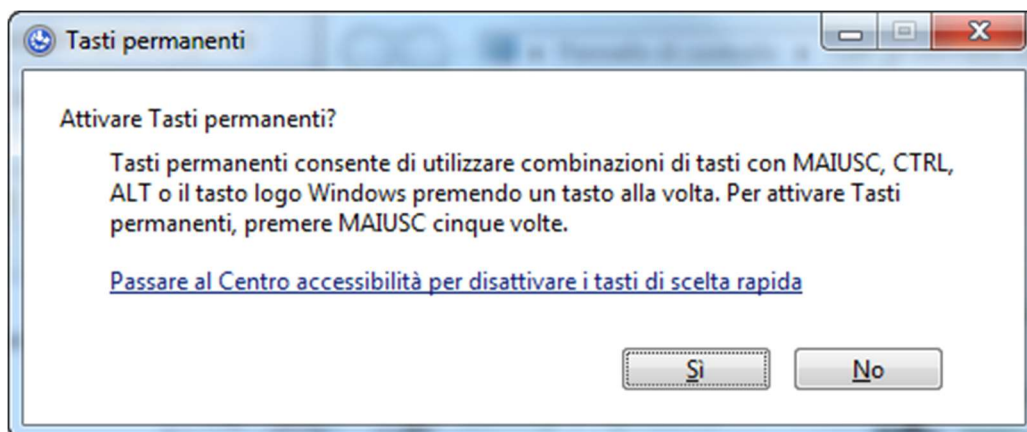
Tasti permanenti

Attivare Tasti permanenti?

Tasti permanenti consente di utilizzare combinazioni di tasti con MAIUSC, CTRL, ALT o il tasto logo Windows premendo un tasto alla volta. Per attivare Tasti permanenti, premere MAIUSC cinque volte.

Passare al Centro accessibilità per disattivare i tasti di scelta rapida

Sì

No